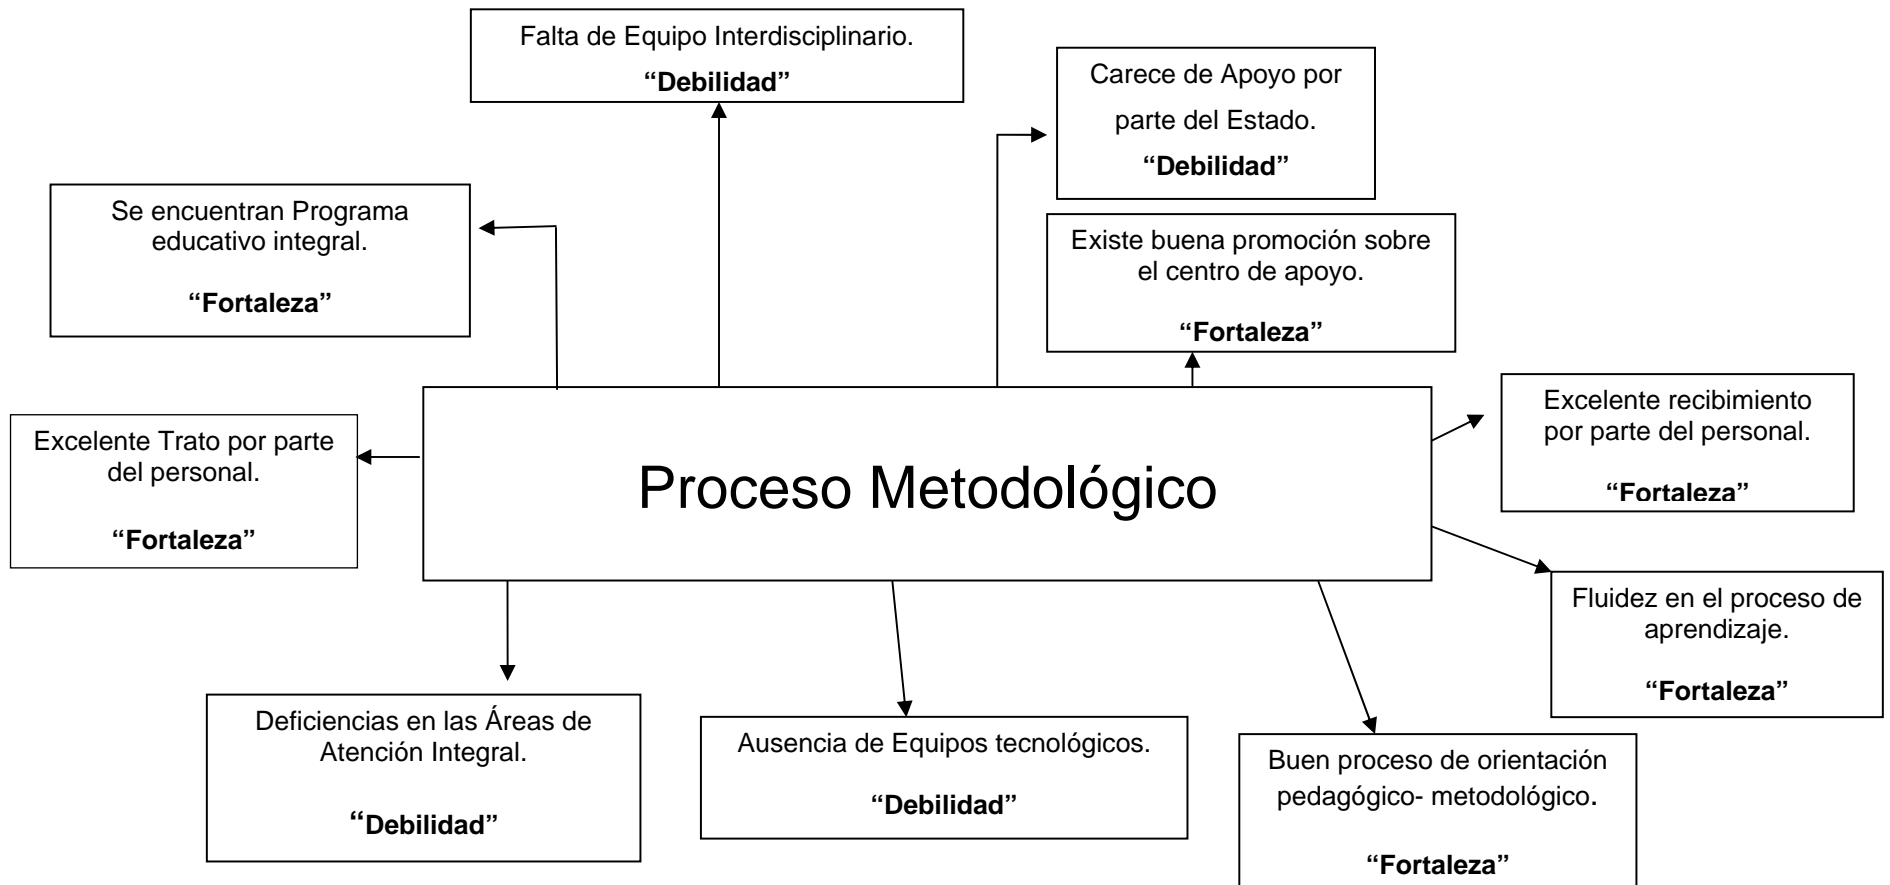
Falta de Equipo Interdisciplinario.

**"Debilidad"**

Carece de Apoyo por parte del Estado.

**"Debilidad"**

Se encuentran Programa educativo integral.

**"Fortaleza"**

Existe buena promoción sobre el centro de apoyo.

**"Fortaleza"**

Excelente Trato por parte del personal.

**"Fortaleza"**

Proceso Metodológico

Excelente recibimiento por parte del personal.

**"Fortaleza"**

Fluidez en el proceso de aprendizaje.

**"Fortaleza"**

Deficiencias en las Áreas de Atención Integral.

**"Debilidad"**

Ausencia de Equipos tecnológicos.

**"Debilidad"**

Buen proceso de orientación pedagógico- metodológico.

**"Fortaleza"**